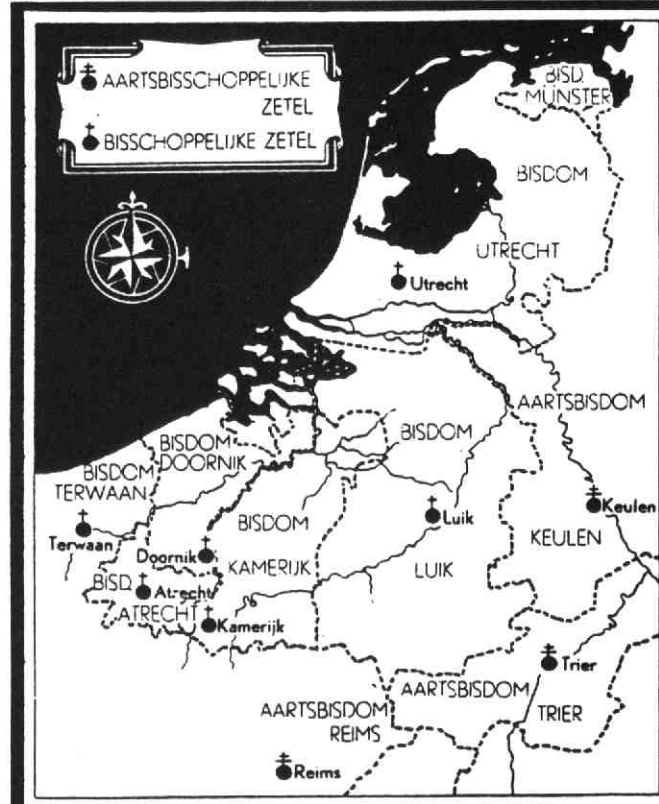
AARTSBISSCHOPPELIJKE ZETEL
BISSCHOPPELIJKE ZETEL

BISD. MÜNSTER

BISDOM

UTRECHT

Utrecht

AARTSBISDOM

BISDOM

BISDOM DOORNIK

BISDOM TERWAAN

Terwaan

BISDOM

Luik

Keulen

Doornik

KAMERIJK

LUIK

KEULEN

BISD. Atrecht

ATRECHT

Kamerijk

Trier

AARTSBISDOM

AARTSBISDOM REIMS

TRIER

Reims